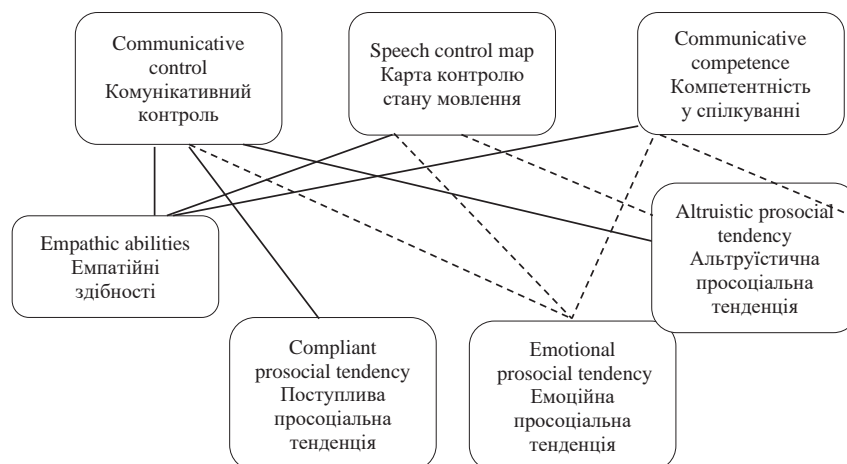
Communicative control
Комунікативний контроль

Speech control map
Карта контролю стану мовлення

Communicative competence
Компетентність у спілкуванні

Empathic abilities
Емпатійні здібності

Altruistic prosocial tendency
Альтруїстична просоціальна тенденція

Compliant prosocial tendency
Поступлива просоціальна тенденція

Emotional prosocial tendency
Емоційна просоціальна тенденція